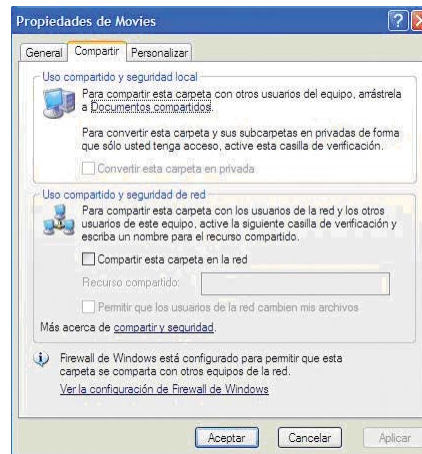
Propiedades de Movies

General | Compartir | Personalizar

Uso compartido y seguridad local

Para compartir esta carpeta con otros usuarios del equipo, arrástrela a Documentos compartidos.

Para convertir esta carpeta y sus subcarpetas en privadas de forma que sólo usted tenga acceso, active esta casilla de verificación.

Convertir esta carpeta en privada

Uso compartido y seguridad de red

Para compartir esta carpeta con los usuarios de la red y los otros usuarios de este equipo, active la siguiente casilla de verificación y escriba un nombre para el recurso compartido.

Compartir esta carpeta en la red

Recurso compartido:

Permitir que los usuarios de la red cambien mis archivos

Más acerca de compartir y seguridad.

Firewall de Windows está configurado para permitir que esta carpeta se comparta con otros equipos de la red.

Ver la configuración de Firewall de Windows

Aceptar | Cancelar | Aplicar